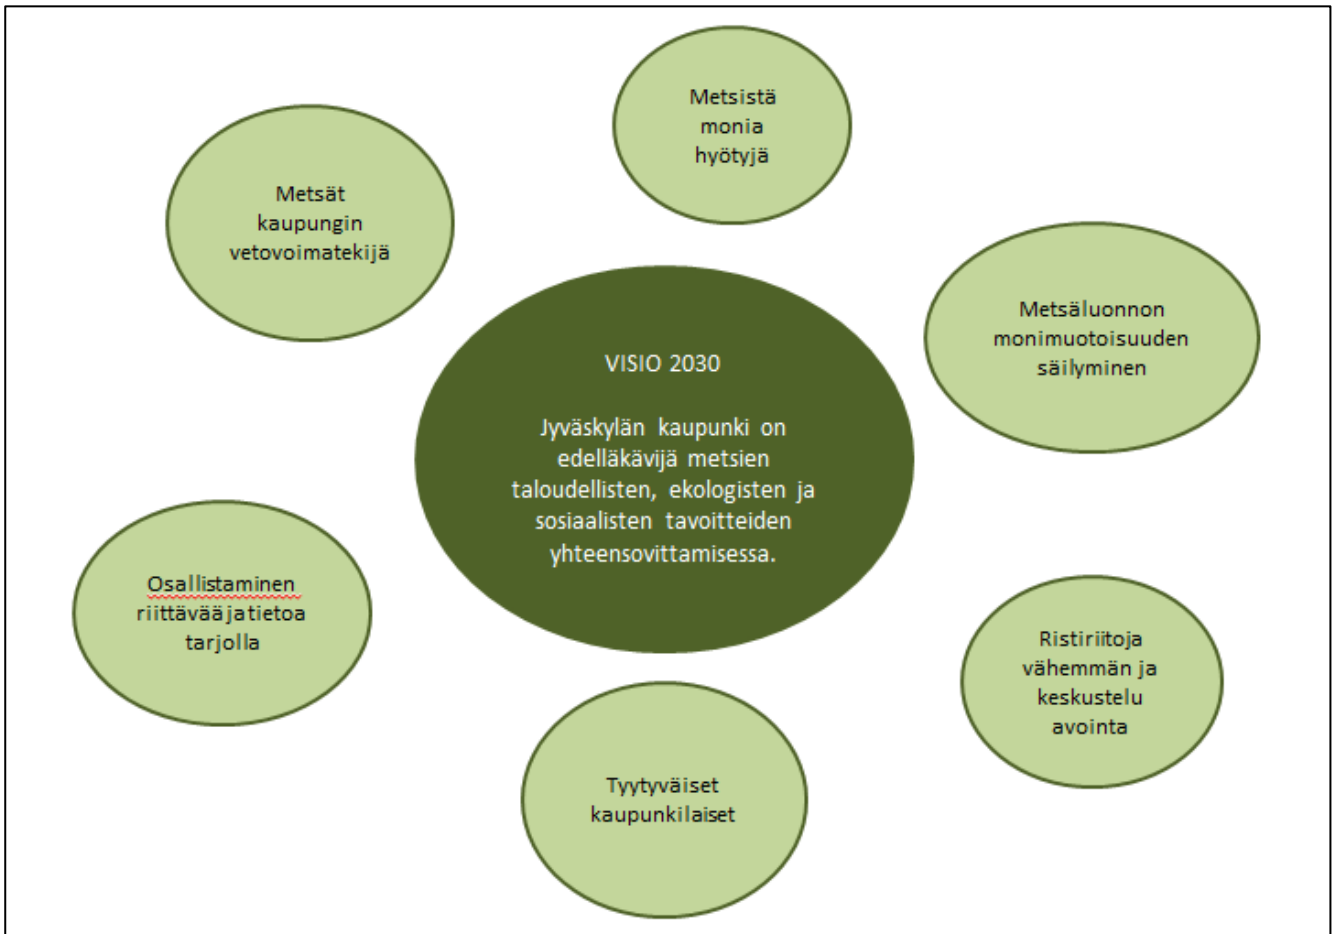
Metsistä monia hyötyjä

Metsät kaupungin vetovoimatekijä

Metsäluonnon monimuotoisuuden säilyminen

VISIO 2030

Jyväskylän kaupunki on edelläkävijä metsien taloudellisten, ekologisten ja sosiaalisten tavoitteiden yhteensovittamisessa.

Osallistaminen riittävää ja tietoa tarjolla

Ristiriitoja vähemmän ja keskustelu avointa

Tyytyväiset kaupunkilaiset